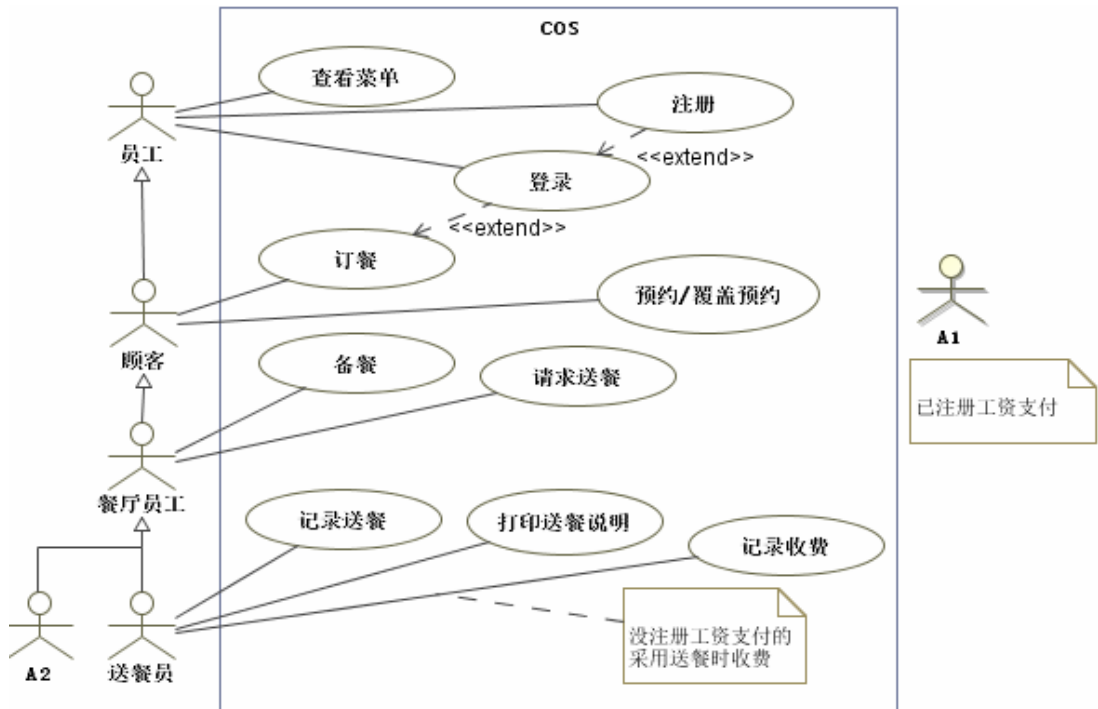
COS

查看菜单

注册

<<extend>>

登录

<<extend>>

订餐

预约/覆盖预约

备餐

请求送餐

记录送餐

打印送餐说明

记录收费

员工

顾客

餐厅员工

A2

送餐员

A1

已注册工资支付

没注册工资支付的采用送餐时收费